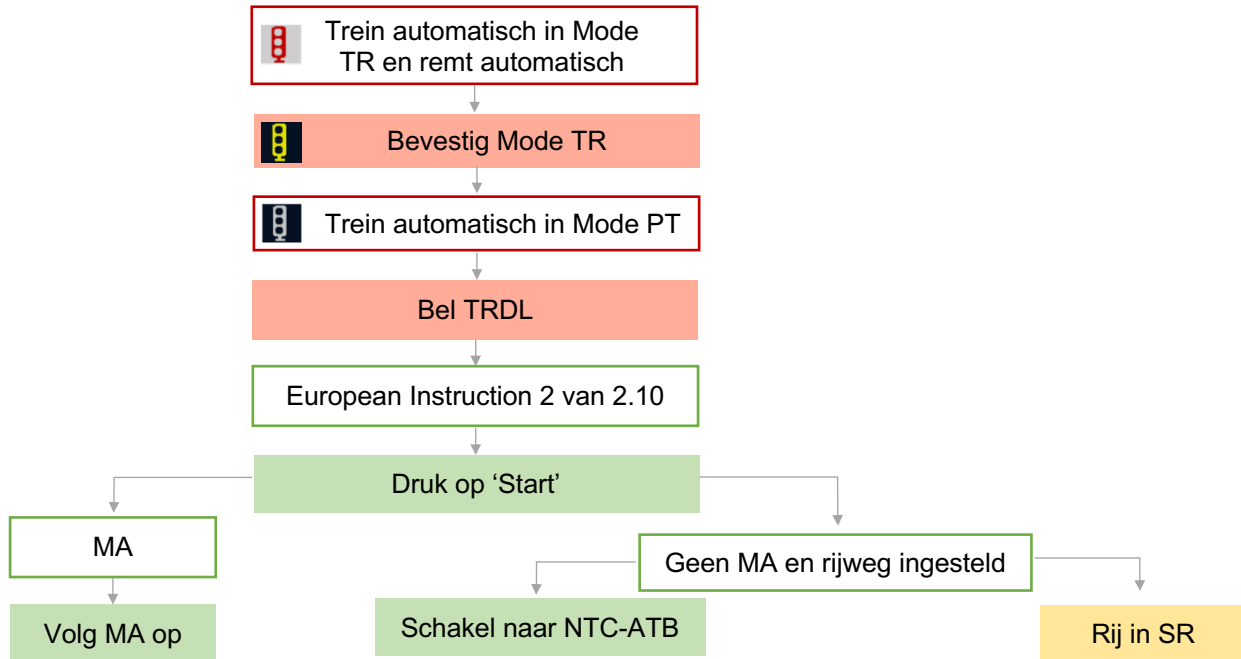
Trein automatisch in Mode TR en remt automatisch

Bevestig Mode TR

Trein automatisch in Mode PT

Bel TRDL

European Instruction 2 van 2.10

Druk op ‘Start’

MA

Volg MA op

Geen MA en rijweg ingesteld

Schakel naar NTC-ATB

Rij in SR